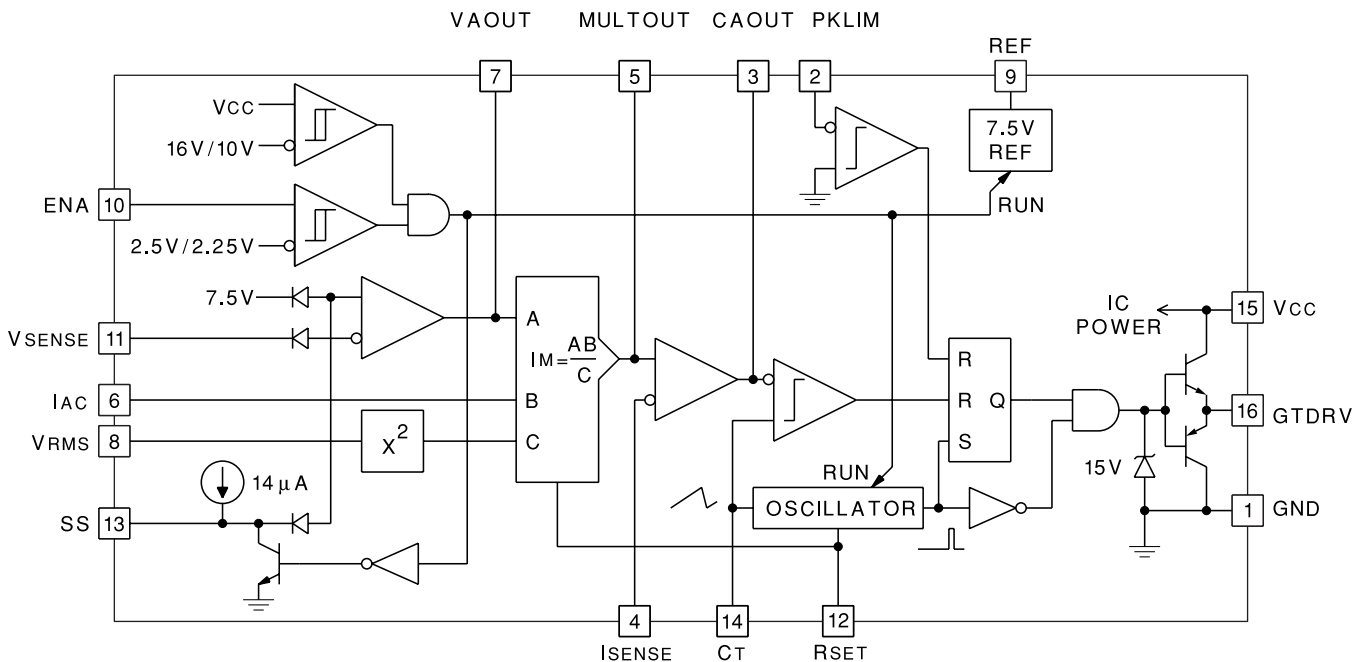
VAOUT MULTOUT CAOUT PKLIM

REF

7 5 3 2 9

7.5V REF

VCC

16V/10V

ENA 10

2.5V/2.25V

RUN

7.5V

VSENSE 11

IAC 6

VRMS 8

SS 13

14 μA

A

$I_M = \frac{AB}{C}$

B

C

$X^2$

IC POWER

15 VCC

R

R Q

S

16 GTDRV

15V

RUN

OSCILLATOR

1 GND

4 14 12

ISENSE CT RSET